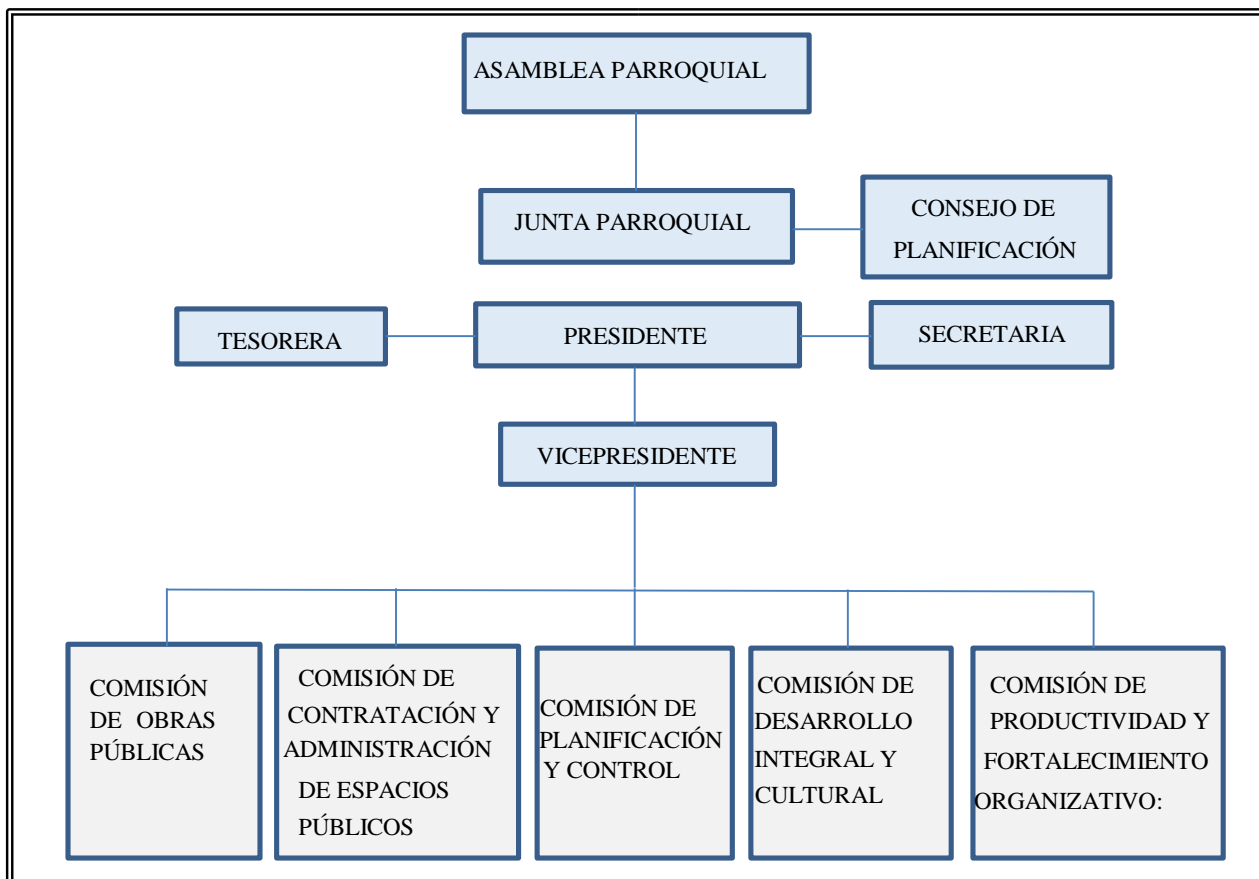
ASAMBLEA PARROQUIAL

JUNTA PARROQUIAL

CONSEJO DE PLANIFICACIÓN

TESORERA

PRESIDENTE

SECRETARIA

VICEPRESIDENTE

COMISIÓN DE OBRAS PÚBLICAS

COMISIÓN DE CONTRATACIÓN Y ADMINISTRACIÓN DE ESPACIOS PÚBLICOS

COMISIÓN DE PLANIFICACIÓN Y CONTROL

COMISIÓN DE DESARROLLO INTEGRAL Y CULTURAL

COMISIÓN DE PRODUCTIVIDAD Y FORTALECIMIENTO ORGANIZATIVO: